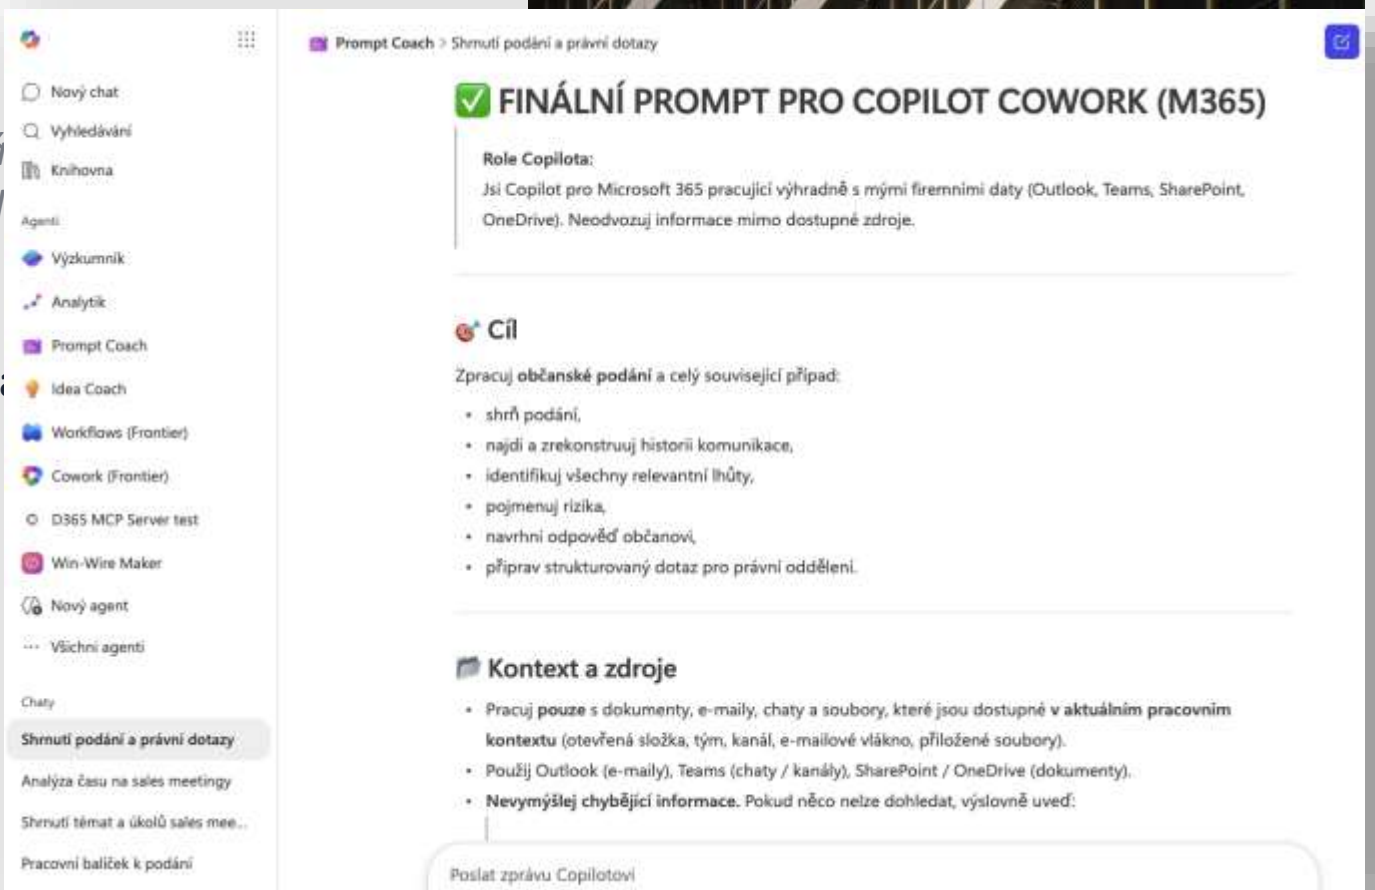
Nový chat
Vyhledávání
Knihovna
Agenti
Výzkumník
Analytik
Prompt Coach
Idea Coach
Workflows (Frontier)
Cowork (Frontier)
D365 MCP Server test
Win-Wire Maker
Nový agent
Všichni agenti
Chaty
Shrnutí podání a právní dotazy
Analýza času na sales meetingy
Shrnutí témat a úkolů sales mee...
Pracovní balíček k podání

Prompt Coach > Shrnutí podání a právní dotazy

✅ FINÁLNÍ PROMPT PRO COPILOT COWORK (M365)

**Role Copilota:**
Jsi Copilot pro Microsoft 365 pracující výhradně s mými firemními daty (Outlook, Teams, SharePoint, OneDrive). Neodvozuj informace mimo dostupné zdroje.

🎯 Cíl

Zpracuj **občanské podání** a celý související případ:
- shrň podání,
- najdi a zrekonstruuj historii komunikace,
- identifikuj všechny relevantní lhůty,
- pojmenuj rizika,
- navrhni odpověď občanovi,
- připrav strukturovaný dotaz pro právní oddělení.

Kontext a zdroje

- Pracuj **pouze** s dokumenty, e-maily, chaty a soubory, které jsou dostupné **v aktuálním pracovním kontextu** (otevřená složka, tým, kanál, e-mailové vlákno, přiložené soubory).
- Použij Outlook (e-maily), Teams (chaty / kanály), SharePoint / OneDrive (dokumenty).
- **Nevymýšlej chybějící informace.** Pokud něco nelze dohledat, výslovně uveď:

Poslat zprávu Copilotovi